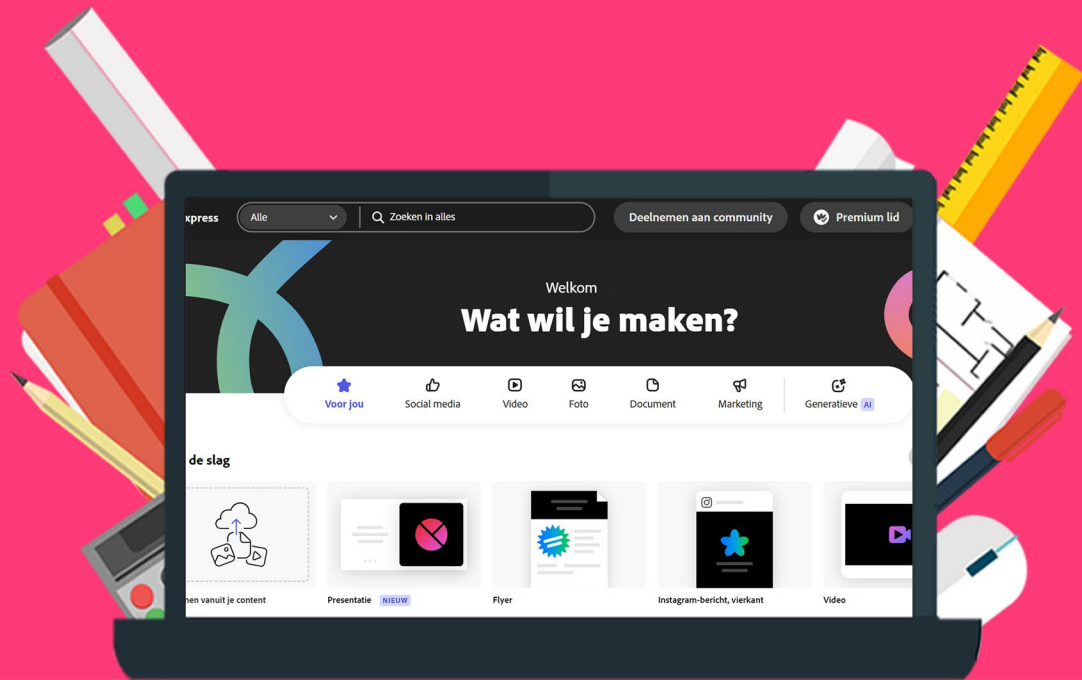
xpress

Alle

Zoeken in alles

Deelnemen aan community

Premium lid

Welkom

Wat wil je maken?

Voor jou

Social media

Video

Foto

Document

Marketing

Generatieve AI

de slag

nen vanuit je content

Presentatie NIEUW

Flyer

Instagram-bericht, vierkant

Video